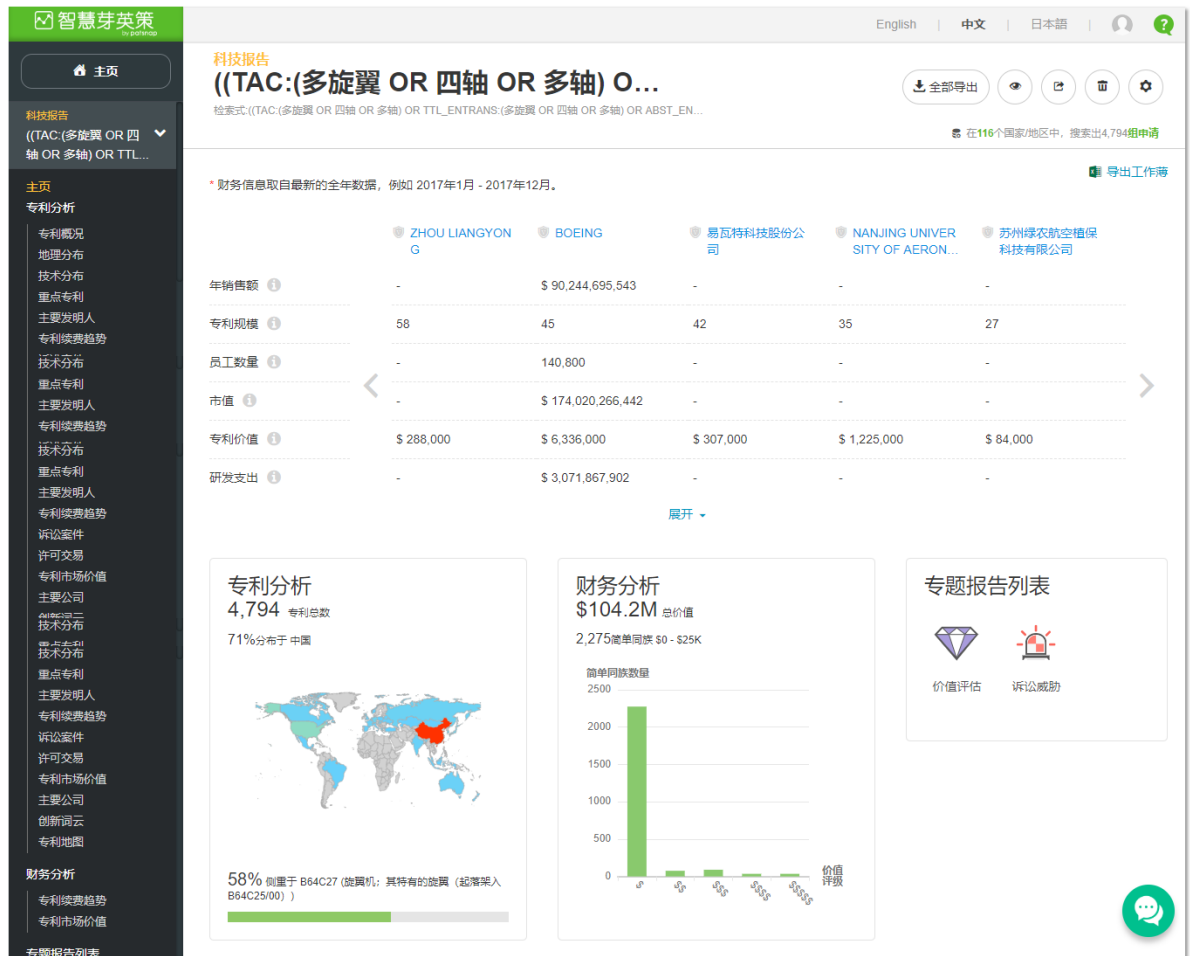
智慧芽英策 by patsnap

English | 中文 | 日本語

主页

科技报告
((TAC:(多旋翼 OR 四轴 OR 多轴) OR TTL...

主页
专利分析
专利概况
地理分布
技术分布
重点专利
主要发明人
专利续费趋势
技术分布
重点专利
主要发明人
专利续费趋势
技术分布
重点专利
主要发明人
专利续费趋势
诉讼案件
许可交易
专利市场价值
主要公司
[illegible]
技术分布
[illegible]
技术分布
重点专利
主要发明人
专利续费趋势
诉讼案件
许可交易
专利市场价值
主要公司
创新词云
专利地图
财务分析
专利续费趋势
专利市场价值
专题报告列表

科技报告
((TAC:(多旋翼 OR 四轴 OR 多轴) O...
检索式:((TAC:(多旋翼 OR 四轴 OR 多轴) OR TTL_ENTRANS:(多旋翼 OR 四轴 OR 多轴) OR ABST_EN...

全部导出

在116个国家/地区中，搜索出4,794组申请

* 财务信息取自最新的全年数据，例如 2017年1月 - 2017年12月。

导出工作薄

| | ZHOU LIANGYONG | BOEING | 易瓦特科技股份公司 | NANJING UNIVERSITY OF AERON... | 苏州绿农航空植保科技有限公司 |
|---|---|---|---|---|---|
| 年销售额 | - | $ 90,244,695,543 | - | - | - |
| 专利规模 | 58 | 45 | 42 | 35 | 27 |
| 员工数量 | - | 140,800 | - | - | - |
| 市值 | - | $ 174,020,266,442 | - | - | - |
| 专利价值 | $ 288,000 | $ 6,336,000 | $ 307,000 | $ 1,225,000 | $ 84,000 |
| 研发支出 | - | $ 3,071,867,902 | - | - | - |

展开

专利分析
4,794 专利总数
71%分布于 中国

58% 侧重于 B64C27 (旋翼机；其特有的旋翼（起落架入B64C25/00）)

财务分析
$104.2M 总价值
2,275简单同族 $0 - $25K
简单同族数量
2500
2000
1500
1000
500
0
$
$$
$$$
$$$$
$$$$$
价值评级

专题报告列表
价值评估
诉讼威胁